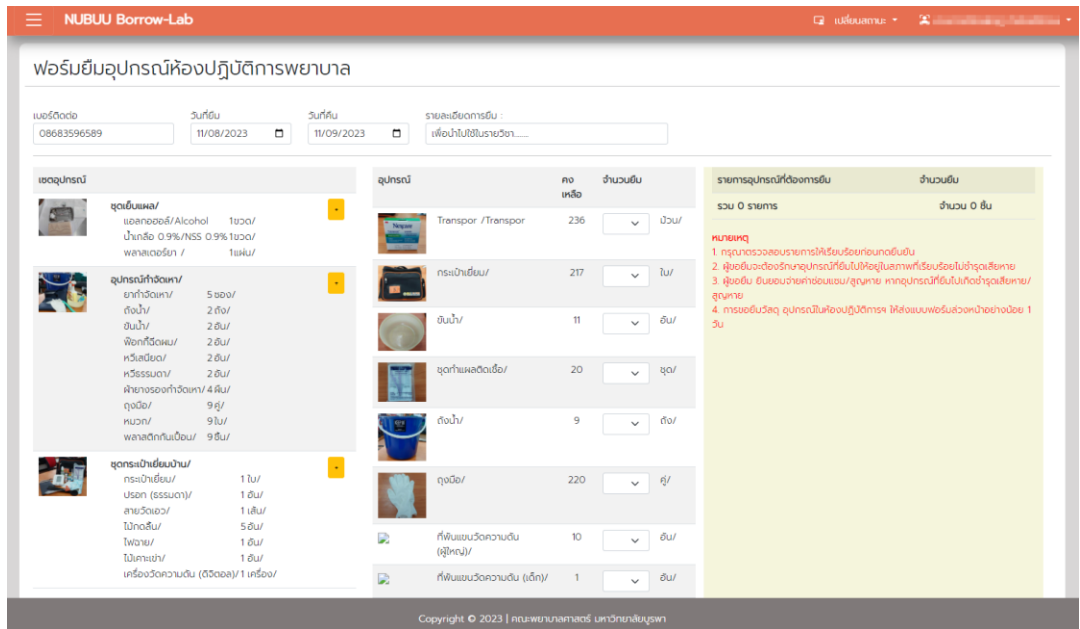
NUBUU Borrow-Lab

เปลี่ยนสถานะ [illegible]

ฟอร์มยืมอุปกรณ์ห้องปฏิบัติการพยาบาล

เบอร์ติดต่อ
08683596589

วันที่ยืม
11/08/2023

วันที่คืน
11/09/2023

รายละเอียดการยืม :
เพื่อนำไปใช้ในรายวิชา......

เซตอุปกรณ์

ชุดเย็บแผล/
แอลกอฮอล์/Alcohol 1ขวด/
น้ำเกลือ 0.9%/NSS 0.9% 1ขวด/
พลาสเตอร์ยา / 1แผ่น/

อุปกรณ์กำจัดเหา/
ยากำจัดเหา/ 5ซอง/
ถังน้ำ/ 2ถัง/
ขันน้ำ/ 2อัน/
ฟ๊อกกี้ฉีดผม/ 2อัน/
หวีเสนียด/ 2อัน/
หวีธรรมดา/ 2อัน/
ผ้ายางรองกำจัดเหา/ 4ผืน/
ถุงมือ/ 9คู่/
หมวก/ 9ใบ/
พลาสติกกันเปื้อน/ 9ชิ้น/

ชุดกระเป๋าเยี่ยมบ้าน/
กระเป๋าเยี่ยม/ 1ใบ/
ปรอท (ธรรมดา)/ 1อัน/
สายวัดเอว/ 1เส้น/
ไม้กดลิ้น/ 5อัน/
ไฟฉาย/ 1อัน/
ไม้เคาะเข่า/ 1อัน/
เครื่องวัดความดัน (ดิจิตอล)/ 1เครื่อง/

| อุปกรณ์ | คงเหลือ | จำนวนยืม |
|---|---|---|
| Transpor /Transpor | 236 | ม้วน/ |
| กระเป๋าเยี่ยม/ | 217 | ใบ/ |
| ขันน้ำ/ | 11 | อัน/ |
| ชุดทำแผลติดเชื้อ/ | 20 | ชุด/ |
| ถังน้ำ/ | 9 | ถัง/ |
| ถุงมือ/ | 220 | คู่/ |
| ที่พันแขนวัดความดัน (ผู้ใหญ่)/ | 10 | อัน/ |
| ที่พันแขนวัดความดัน (เด็ก)/ | 1 | อัน/ |

| รายการอุปกรณ์ที่ต้องการยืม | จำนวนยืม |
|---|---|
| รวม 0 รายการ | จำนวน 0 ชิ้น |

หมายเหตุ
1. กรุณาตรวจสอบรายการให้เรียบร้อยก่อนกดยืนยัน
2. ผู้ขอยืมจะต้องรักษาอุปกรณ์ที่ยืมไปให้อยู่ในสภาพที่เรียบร้อยไม่ชำรุดเสียหาย
3. ผู้ขอยืม ยินยอมจ่ายค่าซ่อมแซม/สูญหาย หากอุปกรณ์ที่ยืมไปเกิดชำรุดเสียหาย/สูญหาย
4. การขอยืมวัสดุ อุปกรณ์ในห้องปฏิบัติการฯ ให้ส่งแบบฟอร์มล่วงหน้าอย่างน้อย 1 วัน

Copyright © 2023 | คณะพยาบาลศาสตร์ มหาวิทยาลัยบูรพา